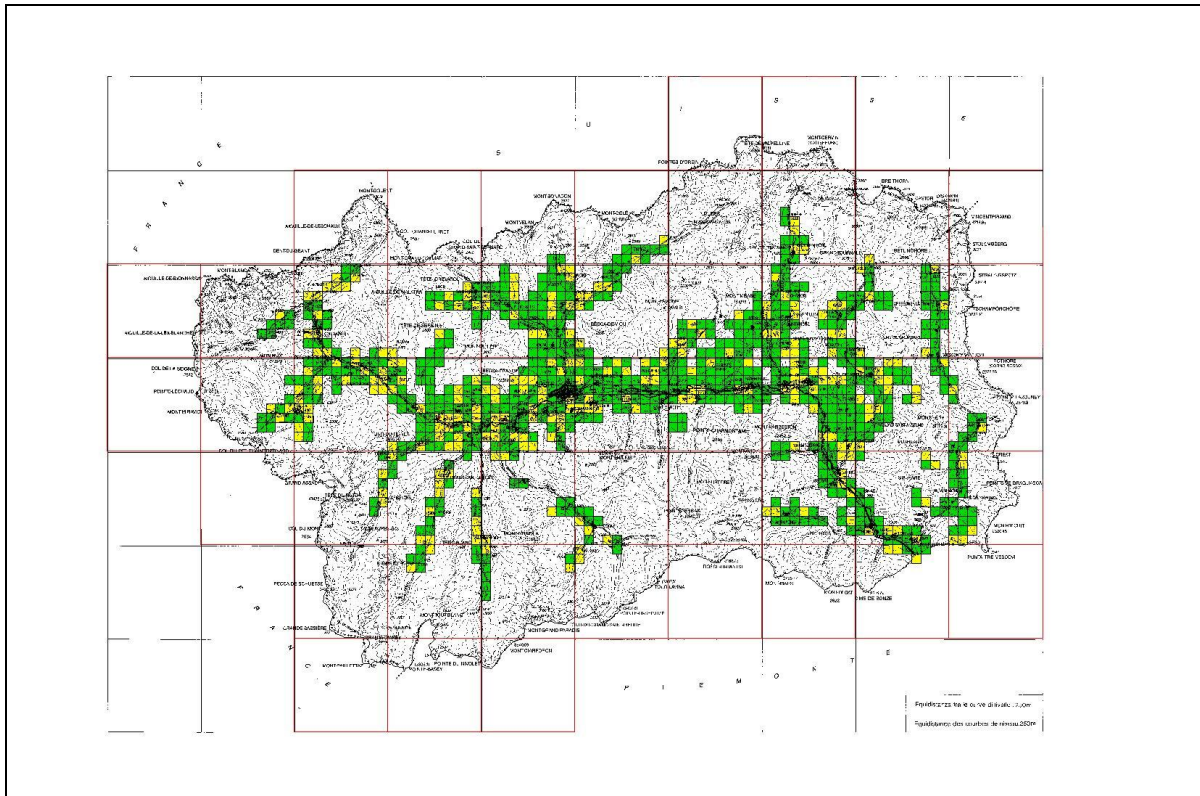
F R A N C E

S U I S S E

POINTE D'OREN

MONTE ROSA

MONT DOLENT

AIGUILLE DE LESCHAUX

DENT DU GEANT

MONT BLANC

AIGUILLE DES GLACIERS

COL DE LA SEIGNE

MONT BLANC

COL DU GRAND SAINT BERNARD

TETE DE BALME

GRAND COMBIN

BECCA DE VIOU

MONT VELAN

MONTE CERVINO

BREITHORN

STOLEMBERG

PUNTA TRE VESCOVI

PIEMONTE

F R A N C E

P I E M O N T E

GRANDE SASSIERE

POINTE DE CHARBONNEL

GRAN PARADISO

MONT GRIVOLA

Equidistanza tra le curve direttrici 250m

Equidistance des courbes de niveau 250m